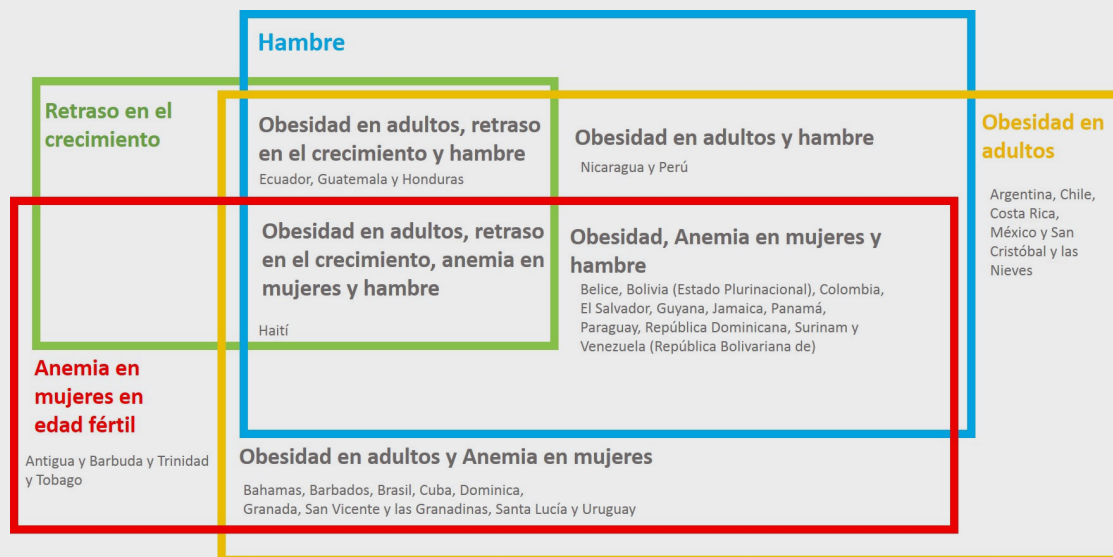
Hambre

Retraso en el crecimiento

Obesidad en adultos, retraso en el crecimiento y hambre
Ecuador, Guatemala y Honduras

Obesidad en adultos y hambre
Nicaragua y Perú

Obesidad en adultos
Argentina, Chile, Costa Rica, México y San Cristóbal y las Nieves

Obesidad en adultos, retraso en el crecimiento, anemia en mujeres y hambre
Haití

Obesidad, Anemia en mujeres y hambre
Belice, Bolivia (Estado Plurinacional), Colombia, El Salvador, Guyana, Jamaica, Panamá, Paraguay, República Dominicana, Surinam y Venezuela (República Bolivariana de)

Anemia en mujeres en edad fértil
Antigua y Barbuda y Trinidad y Tobago

Obesidad en adultos y Anemia en mujeres
Bahamas, Barbados, Brasil, Cuba, Dominica, Granada, San Vicente y las Granadinas, Santa Lucía y Uruguay